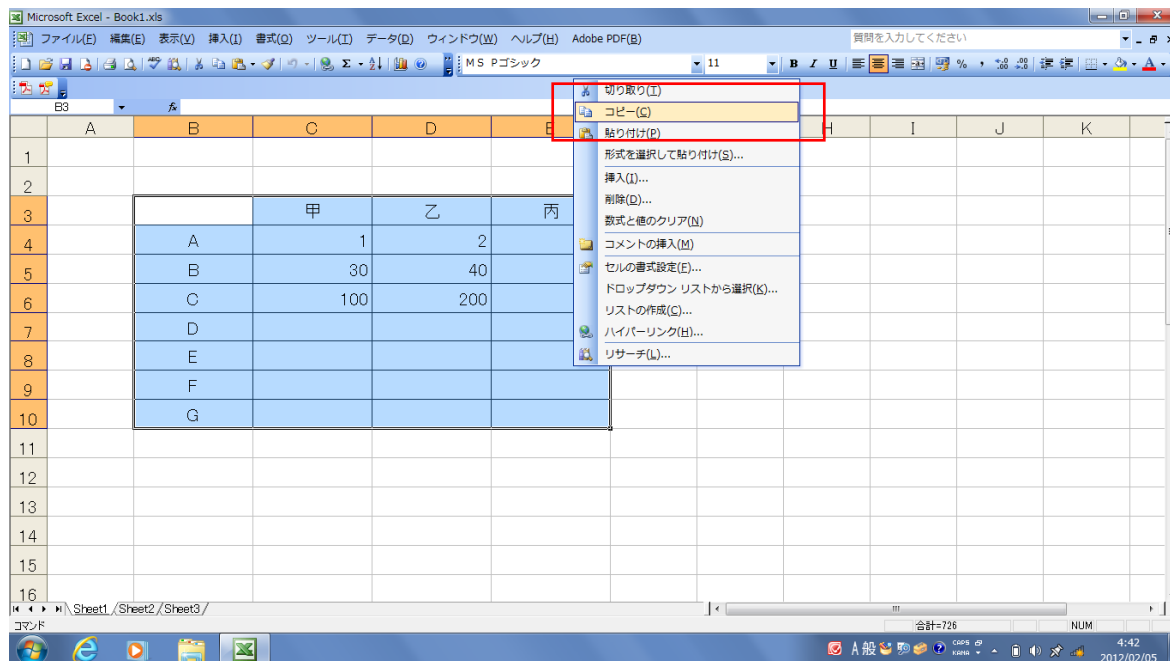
Microsoft Excel - Book1.xls

ファイル(F) 編集(E) 表示(V) 挿入(I) 書式(O) ツール(T) データ(D) ウィンドウ(W) ヘルプ(H) Adobe PDF(B)

質問を入力してください

MS Pゴシック 11

B3 fx

| | A | B | C | D | E |
|---|---|---|---|---|---|
| 1 | | | | | |
| 2 | | | | | |
| 3 | | | 甲 | 乙 | 丙 |
| 4 | | A | 1 | 2 | |
| 5 | | B | 30 | 40 | |
| 6 | | C | 100 | 200 | |
| 7 | | D | | | |
| 8 | | E | | | |
| 9 | | F | | | |
| 10 | | G | | | |
| 11 | | | | | |
| 12 | | | | | |
| 13 | | | | | |
| 14 | | | | | |
| 15 | | | | | |
| 16 | | | | | |

H I J K

切り取り(T)
コピー(C)
貼り付け(P)
形式を選択して貼り付け(S)...
挿入(I)...
削除(D)...
数式と値のクリア(N)
コメントの挿入(M)
セルの書式設定(F)...
ドロップダウン リストから選択(K)...
リストの作成(C)...
ハイパーリンク(H)...
リサーチ(L)...

Sheet1 Sheet2 Sheet3

コマンド 合計=726 NUM

A 般 CAPS KANA 4:42 2012/02/05